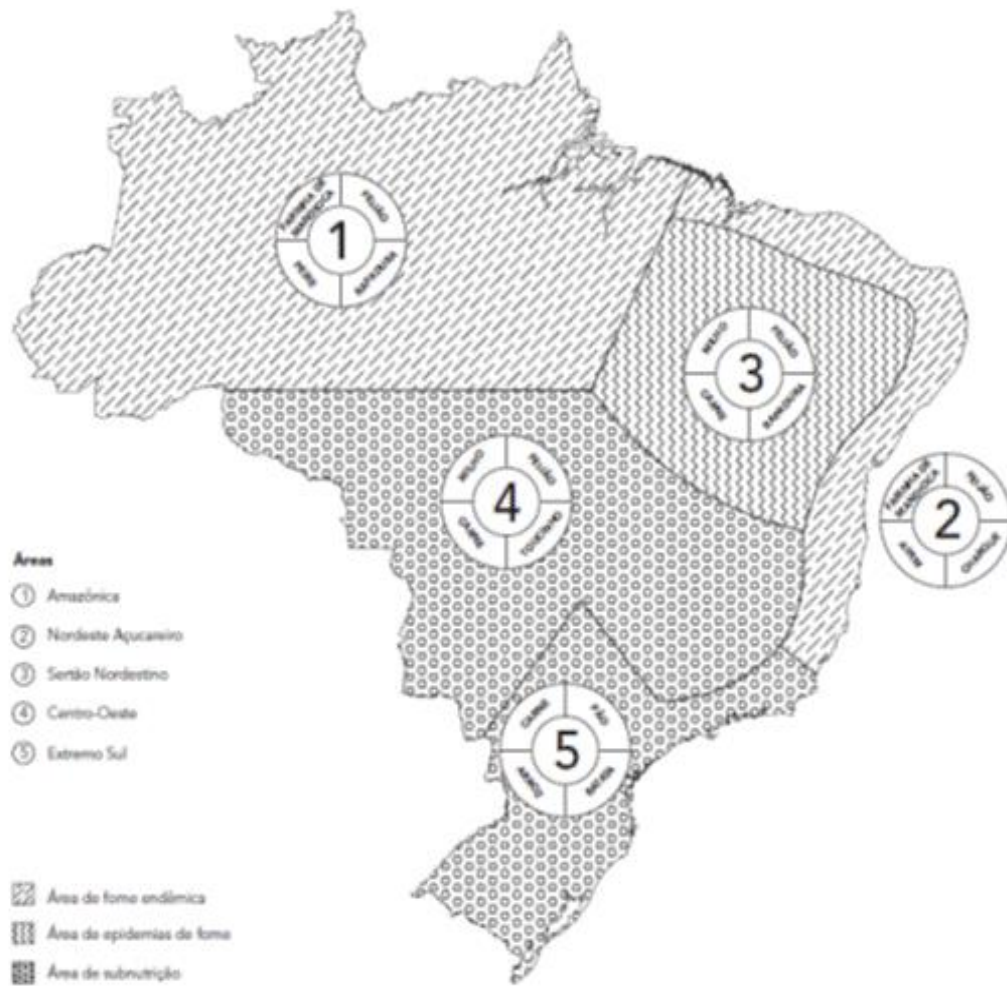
1
FARINHA DE MANDIOCA
FEIJÃO
PEIXE
RAPADURA

3
MILHO
FEIJÃO
CARNE
RAPADURA

4
MILHO
FEIJÃO
CARNE
TOUCINHO

2
FARINHA DE MANDIOCA
FEIJÃO
PEIXE
CHARQUE

5
CARNE
PÃO
ARROZ
BATATA

Áreas
① Amazônica
② Nordeste Açucareiro
③ Sertão Nordestino
④ Centro-Oeste
⑤ Extremo Sul

Área de fome endêmica
Área de epidemias de fome
Área de subnutrição